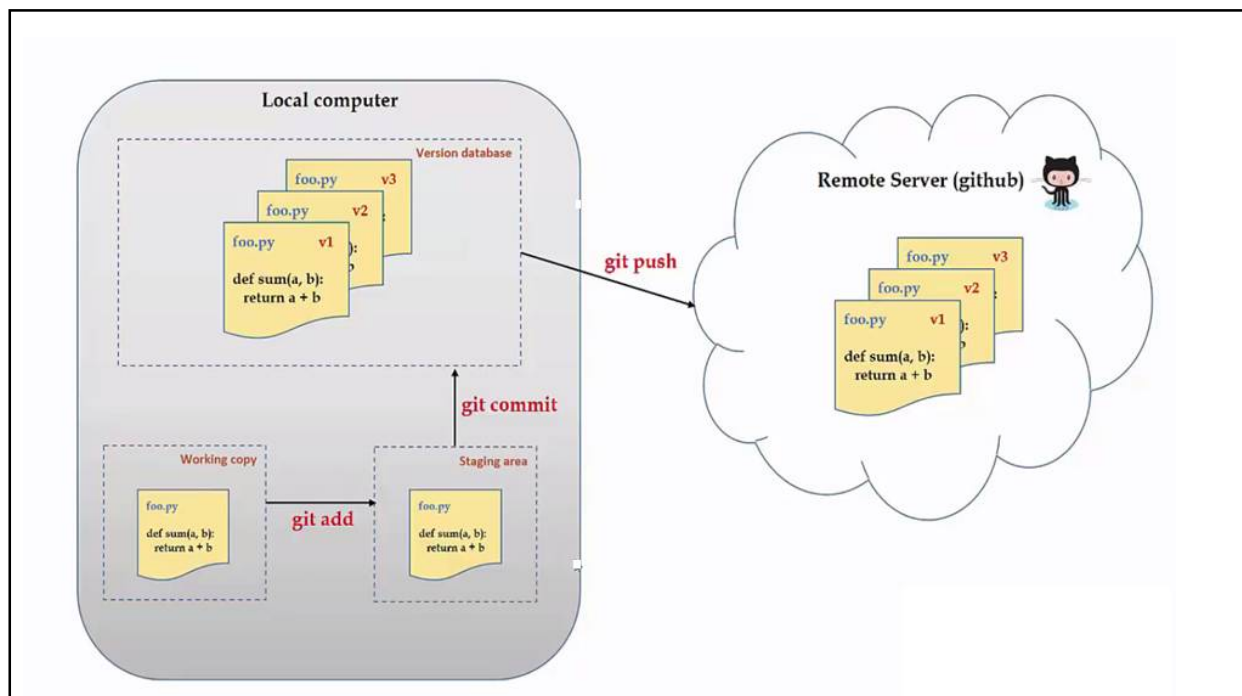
Local computer

Version database

foo.py v3

foo.py v2

foo.py v1

def sum(a, b):
return a + b

git push

Remote Server (github)

foo.py v3

foo.py v2

foo.py v1

def sum(a, b):
return a + b

git commit

Working copy

foo.py

def sum(a, b):
return a + b

git add

Staging area

foo.py

def sum(a, b):
return a + b